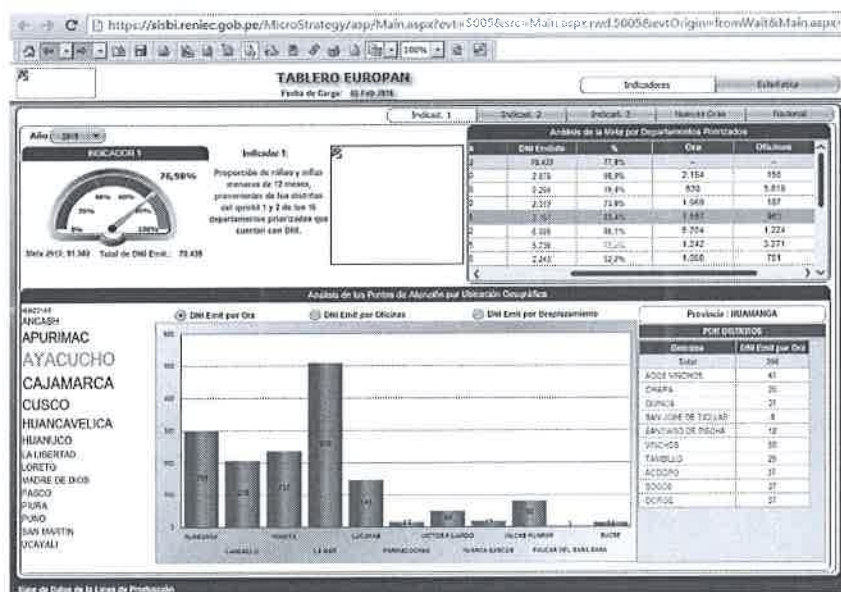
https://sisbi.reniec.gob.pe/MicroStrategy/asp/Main.aspx?evt=5005&src=Main.aspx.rwd.5005&evtOrigin=fromWait&Main.aspx

100%

TABLERO EUROPAN
Fecha de Carga: 01.Feb.2016

Indicadores
Estadística

Indicad. 1
Indicad. 2
Indicad. 3
Nuevas Ores
Nacional

Año 2015

INDICADOR 1

76,98%

Indicador 1:

Proporción de niñas y niños menores de 12 meses, provenientes de los distritos del quintil 1 y 2 de los 15 departamentos priorizados que cuentan con DNI.

Meta 2015: 91.382   Total de DNI Emit.: 70.438

Análisis de la Meta por Departamentos Priorizados

| | DNI Emitido | % | Ora | Oficinas |
|---|---|---|---|---|
| | 70.438 | 77,0% | - | - |
| | 2.676 | 98,8% | 2.154 | 150 |
| | 6.204 | 79,4% | 830 | 5.818 |
| | 2.317 | 73,9% | 1.069 | 187 |
| | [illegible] | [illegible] | 1.557 | 961 |
| | 6.308 | 80,1% | 5.704 | 1.224 |
| | 5.739 | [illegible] | 1.242 | 3.271 |
| | 2.243 | 32,0% | 1.000 | 701 |

Análisis de los Puntos de Atención por Ubicación Geográfica

ANCASH
APURIMAC
AYACUCHO
CAJAMARCA
CUSCO
HUANCAVELICA
HUANUCO
LA LIBERTAD
LORETO
MADRE DE DIOS
PASCO
PIURA
PUNO
SAN MARTIN
UCAYALI

DNI Emit por Ora
DNI Emit por Oficinas
DNI Emit por Desplazamiento

HUAMANGA
CANGALLO
HUANTA
LA MAR
LUCANAS
PARINACOCHAS
VICTOR FAJARDO
HUANCA SANCOS
VILCAS HUAMAN
PAUCAR DEL SARA SARA
SUCRE

Provincia : HUAMANGA

POR DISTRITOS

| Distritos | DNI Emit por Ora |
|---|---|
| Total | 296 |
| ACOS VINCHOS | 41 |
| CHIARA | 20 |
| QUINUA | 31 |
| SAN JOSE DE TICLLAS | 8 |
| SANTIAGO DE PISCHA | 12 |
| VINCHOS | 50 |
| TAMBILLO | 25 |
| ACOCRO | 37 |
| SOCOS | 37 |
| OCROS | 37 |

Tabla de Datos de la Línea de Producción